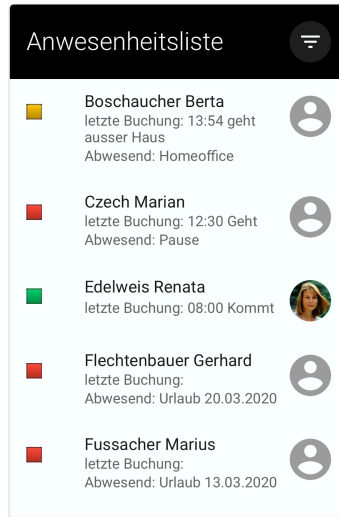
Anwesenheitsliste

Boschaucher Berta
letzte Buchung: 13:54 geht ausser Haus
Abwesend: Homeoffice

Czech Marian
letzte Buchung: 12:30 Geht
Abwesend: Pause

Edelweis Renata
letzte Buchung: 08:00 Kommt

Flechtenbauer Gerhard
letzte Buchung:
Abwesend: Urlaub 20.03.2020

Fussacher Marius
letzte Buchung:
Abwesend: Urlaub 13.03.2020